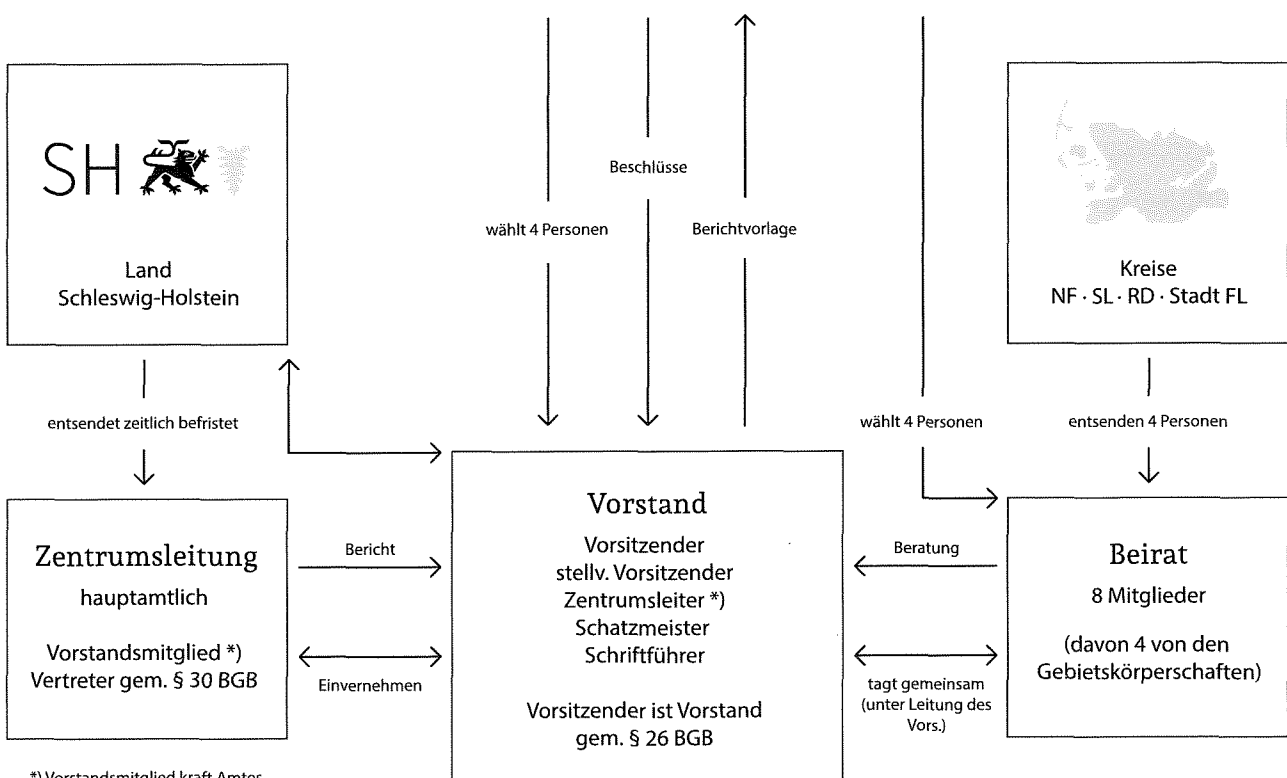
SH

Land
Schleswig-Holstein

Beschlüsse

wählt 4 Personen

Berichtvorlage

Kreise
NF · SL · RD · Stadt FL

entsendet zeitlich befristet

wählt 4 Personen

entsenden 4 Personen

Zentrumsleitung
hauptamtlich

Vorstandsmitglied *)
Vertreter gem. § 30 BGB

Bericht

Einvernehmen

Vorstand
Vorsitzender
stellv. Vorsitzender
Zentrumsleiter *)
Schatzmeister
Schriftführer

Vorsitzender ist Vorstand
gem. § 26 BGB

Beratung

tagt gemeinsam
(unter Leitung des Vors.)

Beirat
8 Mitglieder

(davon 4 von den Gebietskörperschaften)

*) Vorstandsmitglied kraft Amtes